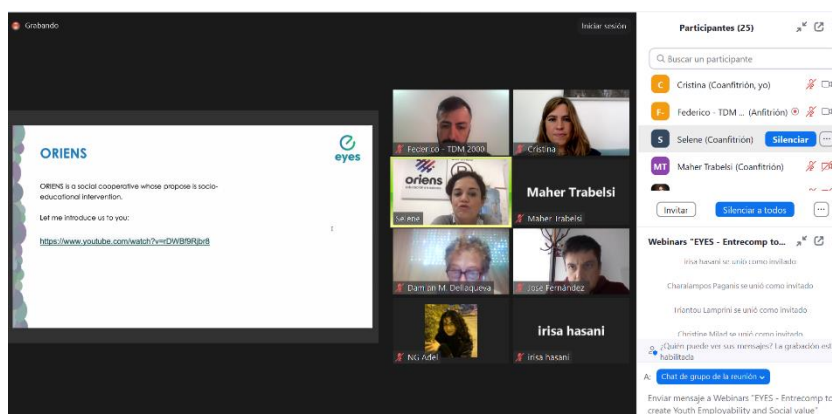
Grabando

Iniciar sesión

ORIENS

eyes

ORIENS is a social cooperative whose propose is socio-educational intervention.

Let me introduce us to you:

https://www.youtube.com/watch?v=rDWBf9Rjbr8

Federico - TDM 2000

Cristina

oriens

Selene

Maher Trabelsi

Maher Trabelsi

Damon M. Dellaqueva

José Fernández

NG Adel

irisa hasani

irisa hasani

Participantes (25)

Buscar un participante

C Cristina (Coanfitrión, yo)

F- Federico - TDM ... (Anfitrión)

S Selene (Coanfitrión) Silenciar

MT Maher Trabelsi (Coanfitrión)

Invitar Silenciar a todos

Webinars "EYES - Entrecomp to...

irisa hasani se unió como invitado

Charalampos Paganis se unió como invitado

Iriantou Lamprini se unió como invitado

Christine Milad se unió como invitado

¿Quién puede ver sus mensajes? La grabación está habilitada

A: Chat de grupo de la reunión

Enviar mensaje a Webinars "EYES - Entrecomp to create Youth Employability and Social value"